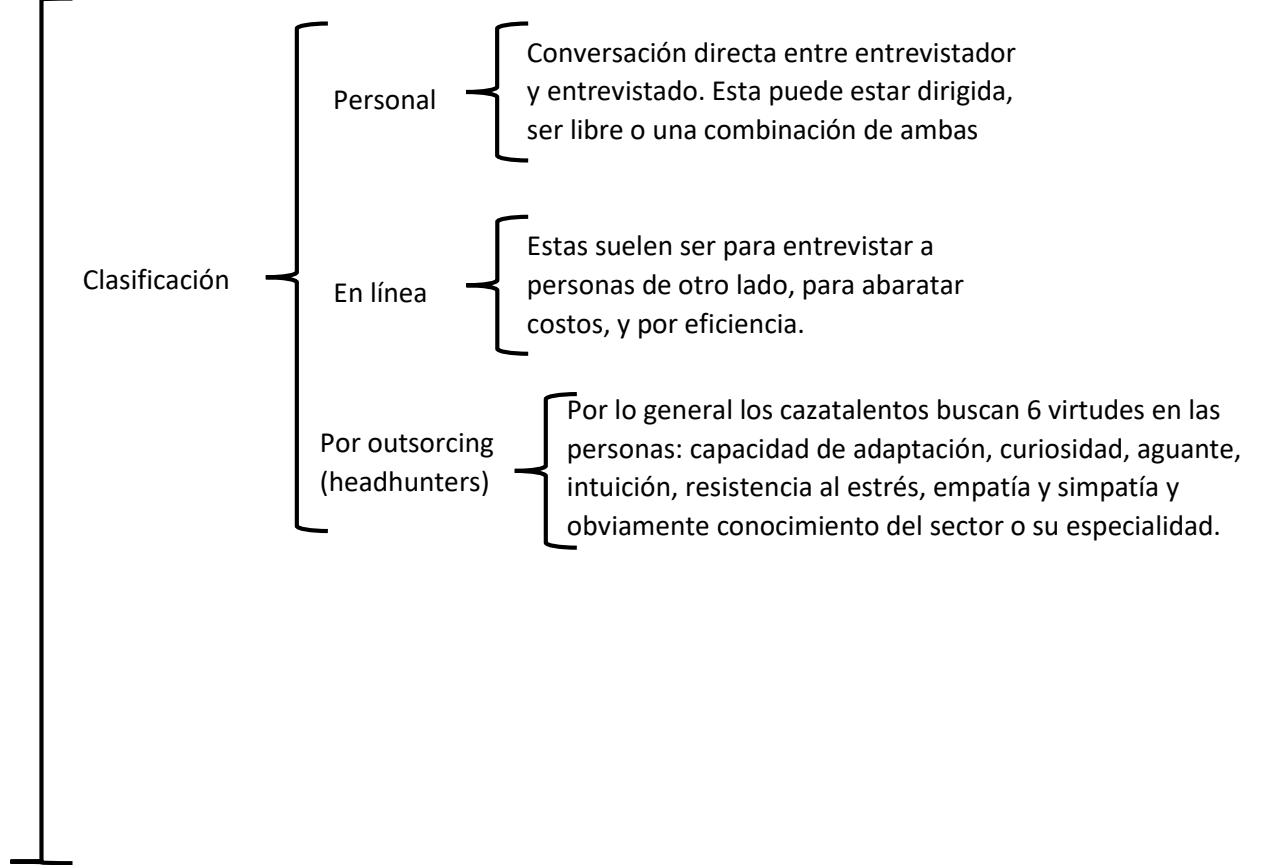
Clasificación

Personal

Conversación directa entre entrevistador y entrevistado. Esta puede estar dirigida, ser libre o una combinación de ambas

En línea

Estas suelen ser para entrevistar a personas de otro lado, para abaratar costos, y por eficiencia.

Por outsorcing (headhunters)

Por lo general los cazatalentos buscan 6 virtudes en las personas: capacidad de adaptación, curiosidad, aguante, intuición, resistencia al estrés, empatía y simpatía y obviamente conocimiento del sector o su especialidad.